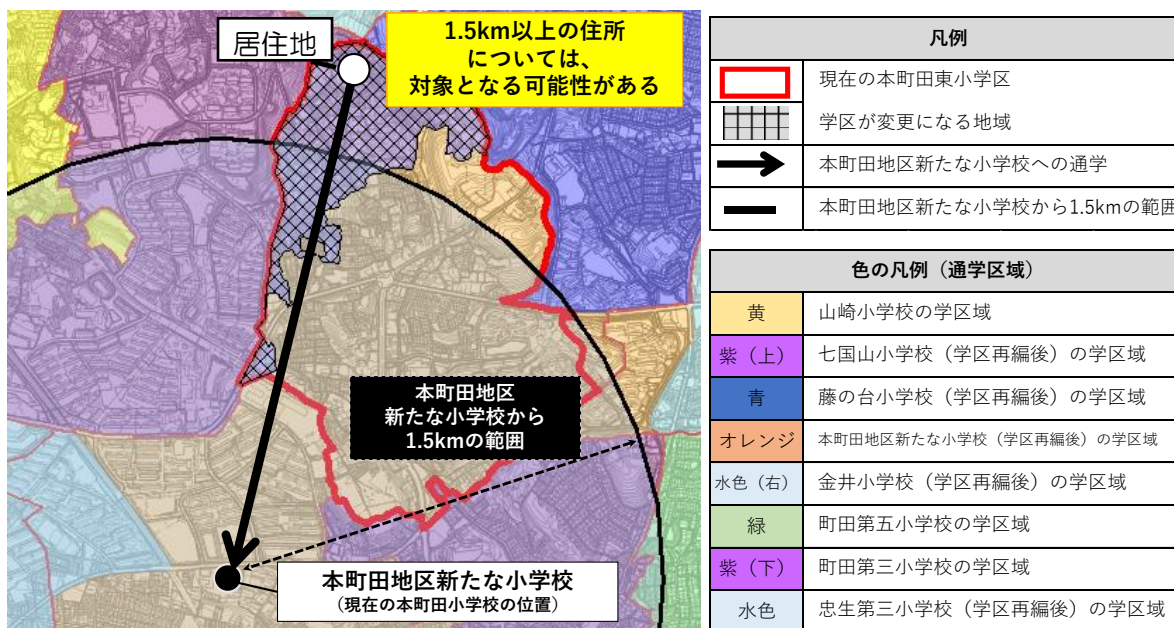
居住地

1.5km以上の住所については、対象となる可能性がある

本町田地区
新たな小学校から
1.5kmの範囲

本町田地区新たな小学校
（現在の本町田小学校の位置）

| 凡例 | |
|---|---|
| | 現在の本町田東小学区 |
| | 学区が変更になる地域 |
| | 本町田地区新たな小学校への通学 |
| | 本町田地区新たな小学校から1.5kmの範囲 |

| 色の凡例（通学区域） | |
|---|---|
| 黄 | 山崎小学校の学区域 |
| 紫（上） | 七国山小学校（学区再編後）の学区域 |
| 青 | 藤の台小学校（学区再編後）の学区域 |
| オレンジ | 本町田地区新たな小学校（学区再編後）の学区域 |
| 水色（右） | 金井小学校（学区再編後）の学区域 |
| 緑 | 町田第五小学校の学区域 |
| 紫（下） | 町田第三小学校の学区域 |
| 水色 | 忠生第三小学校（学区再編後）の学区域 |